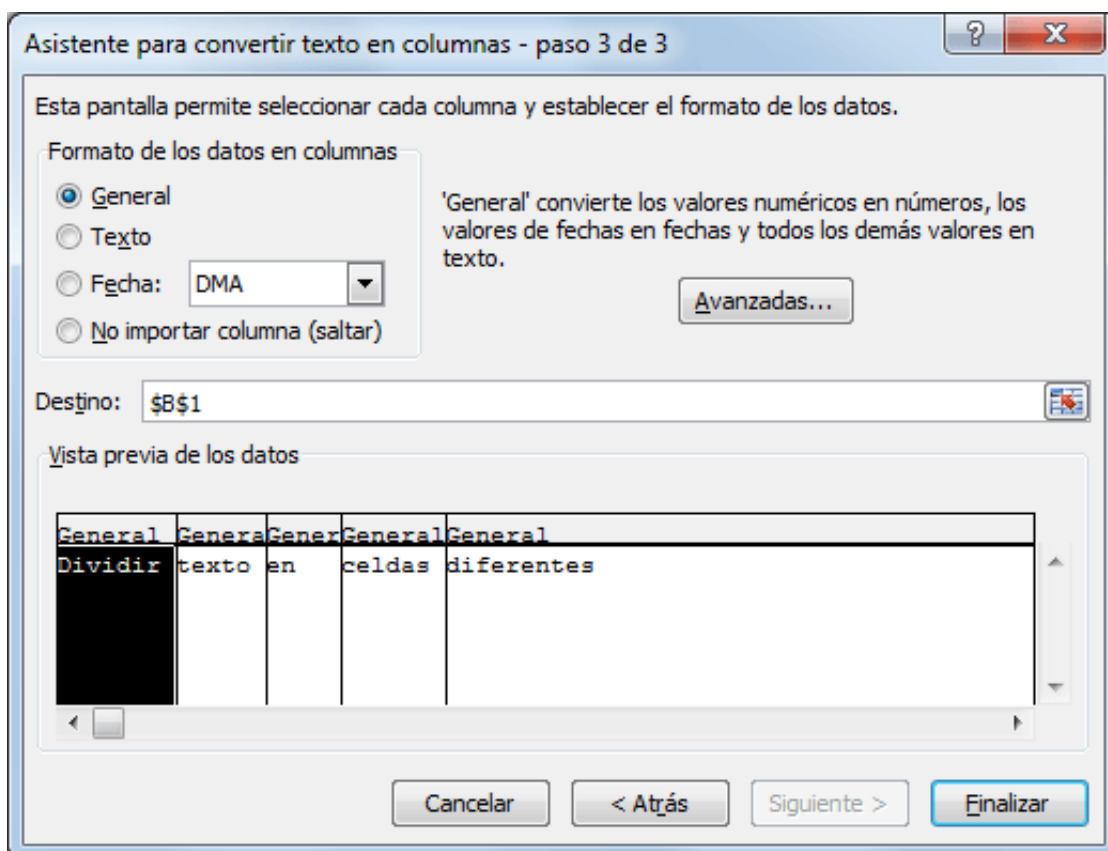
Asistente para convertir texto en columnas - paso 3 de 3

?

X

Esta pantalla permite seleccionar cada columna y establecer el formato de los datos.

Formato de los datos en columnas

General

Texto

Fecha: DMA

No importar columna (saltar)

'General' convierte los valores numéricos en números, los valores de fechas en fechas y todos los demás valores en texto.

Avanzadas...

Destino: $B$1

Vista previa de los datos

| General | Genera | Gener | General | General |
|---|---|---|---|---|
| Dividir | texto | en | celdas | diferentes |

Cancelar

< Atrás

Siguiente >

Finalizar